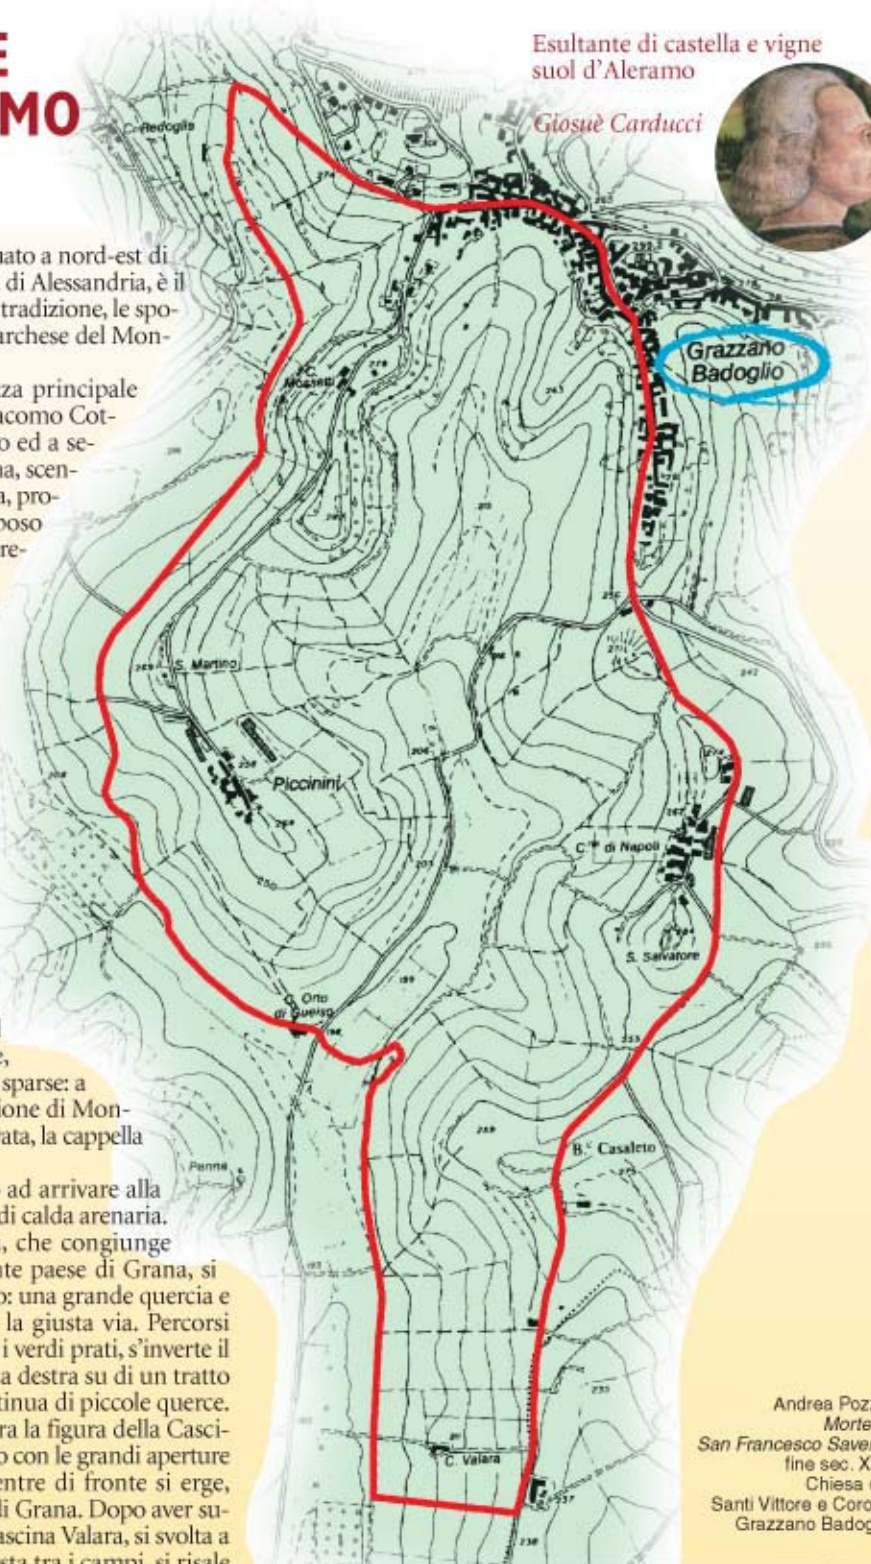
E
MO

Esultante di castella e vigne suol d'Aleramo

Giosuè Carducci

uato a nord-est di
di Alessandria, è il
tradizione, le spo-
archese del Mon-

za principale
acomo Cot-
o ed a se-
na, scen-
a, pro-
poso
re-

Redoglia

C. Mognetti

Grazzano Badoglio

S. Martino

Piccinini

C.$^{na}$ di Napoli

S. Salvatore

C. Orto di Gueiso

Penna

B.$^{c}$ Casaleto

C. Valara

sparse: a
one di Mon-
ata, la cappella

ad arrivare alla
di calda arenaria.
, che congiunge
te paese di Grana, si
o: una grande quercia e
la giusta via. Percorsi
i verdi prati, s'inverte il
a destra su di un tratto
tinua di piccole querce.
ra la figura della Casci-
o con le grandi aperture
entre di fronte si erge,
di Grana. Dopo aver su-
ascina Valara, si svolta a
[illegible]

Andrea Poz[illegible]
Morte
San Francesco Saver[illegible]
fine sec. X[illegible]
Chiesa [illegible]
Santi Vittore e Coro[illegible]
Grazzano Badog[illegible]